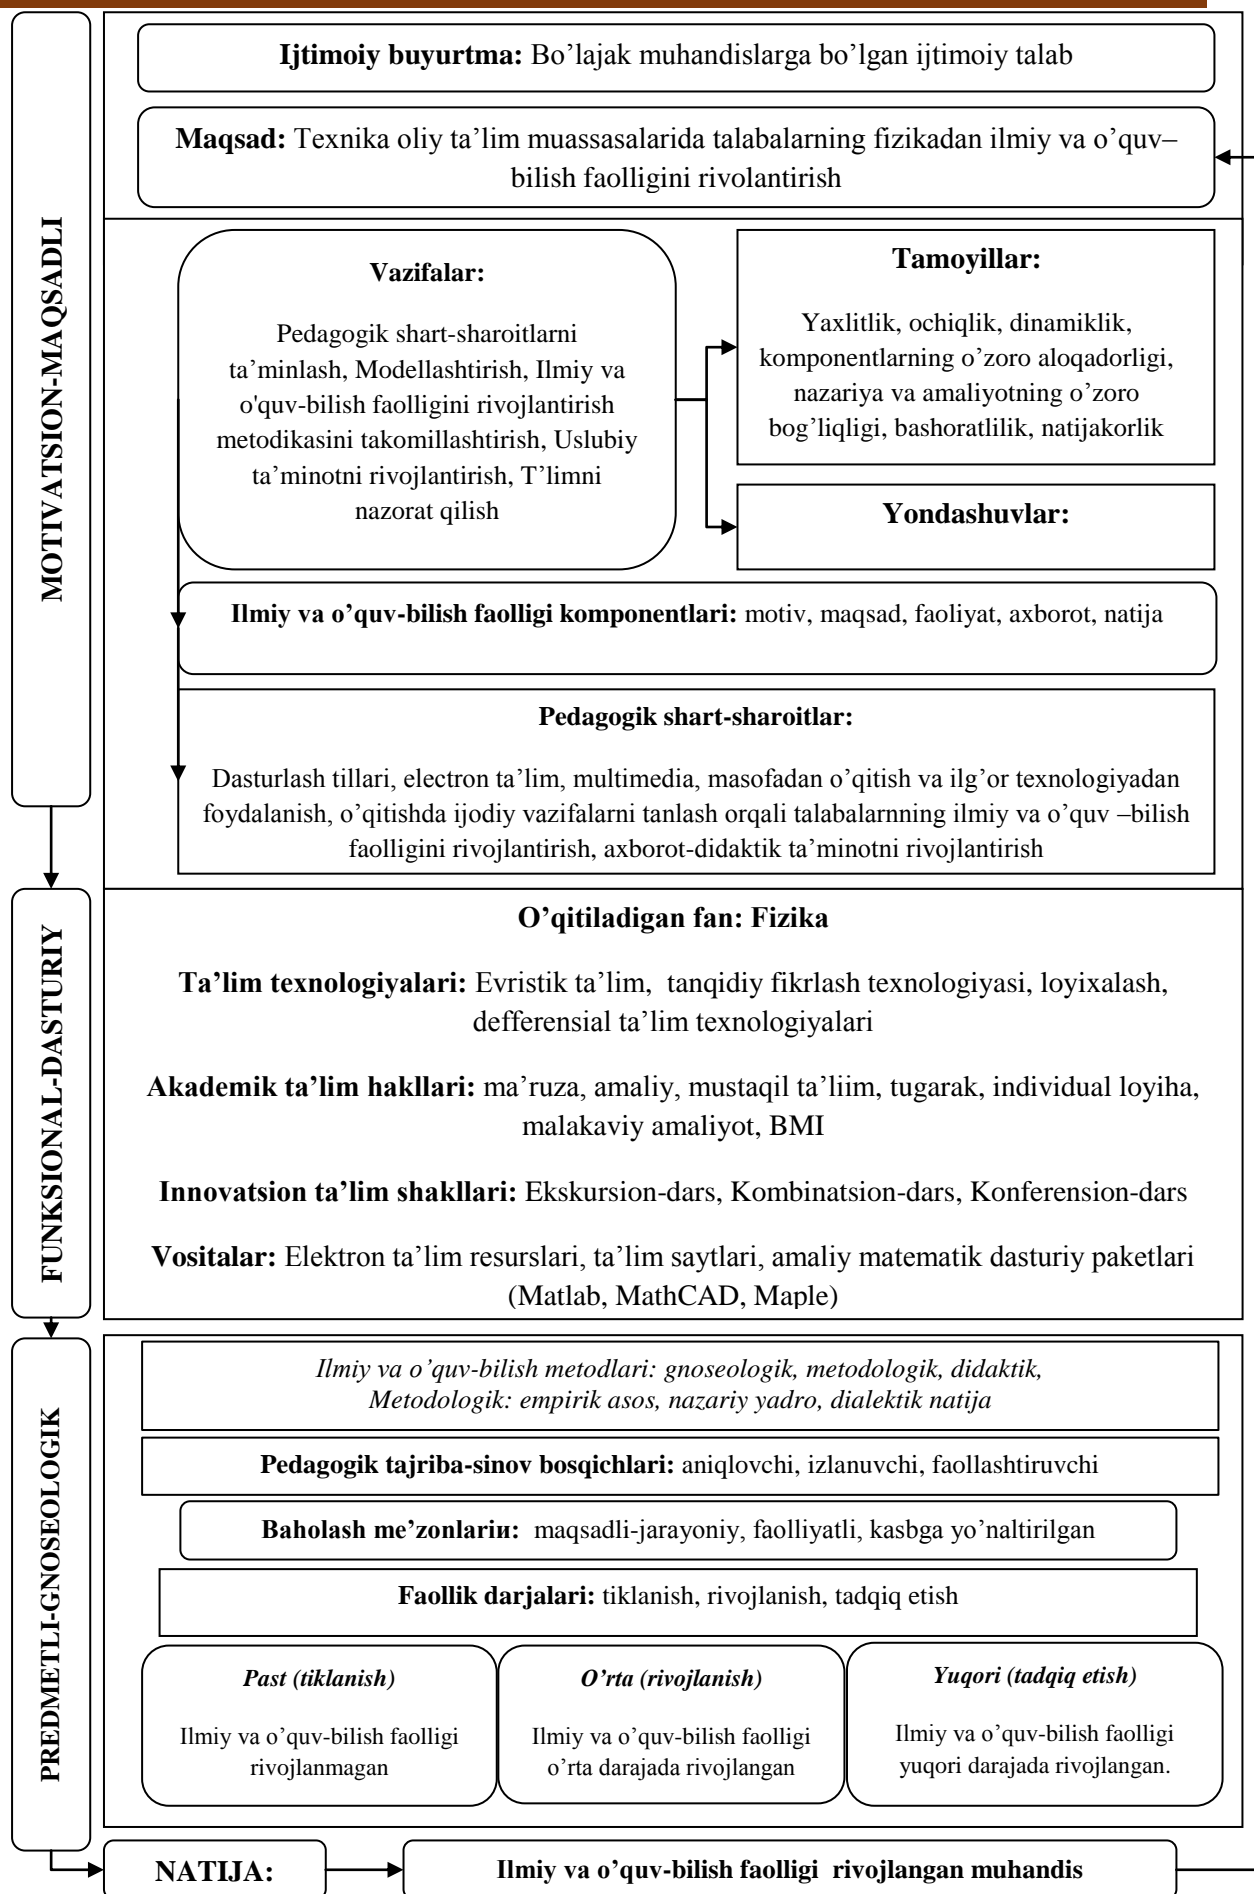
MOTIVATSION-MAQSADLI

**Ijtimoiy buyurtma:** Bo'lajak muhandislarga bo'lgan ijtimoiy talab

**Maqsad:** Texnika oliy ta'lim muassasalarida talabalarning fizikadan ilmiy va o'quv–bilish faolligini rivolantirish

**Vazifalar:**

Pedagogik shart-sharoitlarni ta'minlash, Modellashtirish, Ilmiy va o'quv-bilish faolligini rivojlantirish metodikasini takomillashtirish, Uslubiy ta'minotni rivojlantirish, T'limni nazorat qilish

**Tamoyillar:**

Yaxlitlik, ochiqlik, dinamiklik, komponentlarning o'zoro aloqadorligi, nazariya va amaliyotning o'zoro bog'liqligi, bashoratlilik, natijakorlik

**Yondashuvlar:**

**Ilmiy va o'quv-bilish faolligi komponentlari:** motiv, maqsad, faoliyat, axborot, natija

**Pedagogik shart-sharoitlar:**

Dasturlash tillari, electron ta'lim, multimedia, masofadan o'qitish va ilg'or texnologiyadan foydalanish, o'qitishda ijodiy vazifalarni tanlash orqali talabalarnning ilmiy va o'quv –bilish faolligini rivojlantirish, axborot-didaktik ta'minotni rivojlantirish

FUNKSIONAL-DASTURIY

**O'qitiladigan fan: Fizika**

**Ta'lim texnologiyalari:** Evristik ta'lim, tanqidiy fikrlash texnologiyasi, loyixalash, defferensial ta'lim texnologiyalari

**Akademik ta'lim hakllari:** ma'ruza, amaliy, mustaqil ta'liim, tugarak, individual loyiha, malakaviy amaliyot, BMI

**Innovatsion ta'lim shakllari:** Ekskursion-dars, Kombinatsion-dars, Konferension-dars

**Vositalar:** Elektron ta'lim resurslari, ta'lim saytlari, amaliy matematik dasturiy paketlari (Matlab, MathCAD, Maple)

PREDMETLI-GNOSEOLOGIK

*Ilmiy va o'quv-bilish metodlari: gnoseologik, metodologik, didaktik, Metodologik: empirik asos, nazariy yadro, dialektik natija*

**Pedagogik tajriba-sinov bosqichlari:** aniqlovchi, izlanuvchi, faollashtiruvchi

**Baholash me'zonlarии:** maqsadli-jarayoniy, faolliyatli, kasbga yo'naltirilgan

**Faollik darjalari:** tiklanish, rivojlanish, tadqiq etish

*Past (tiklanish)*

Ilmiy va o'quv-bilish faolligi rivojlanmagan

*O'rta (rivojlanish)*

Ilmiy va o'quv-bilish faolligi o'rta darajada rivojlangan

*Yuqori (tadqiq etish)*

Ilmiy va o'quv-bilish faolligi yuqori darajada rivojlangan.

**NATIJA:**

**Ilmiy va o'quv-bilish faolligi rivojlangan muhandis**